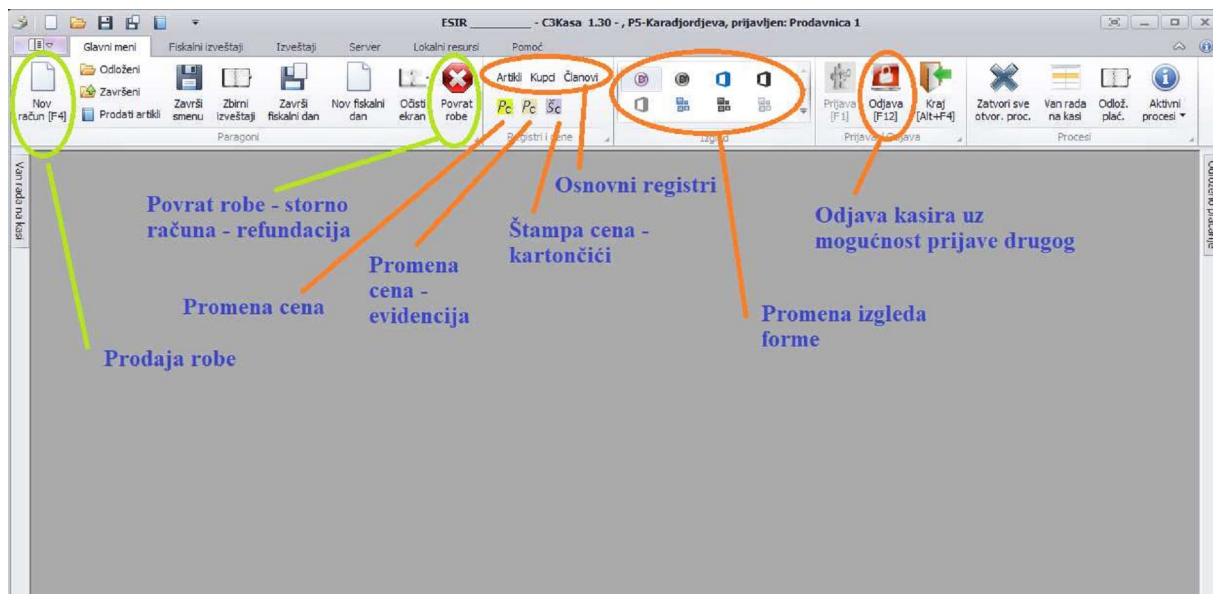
ESIR ________ - C3Kasa 1.30 - , P5-Karadjordjeva, prijavljen: Prodavnica 1

Glavni meni | Fiskalni izveštaji | Izveštaji | Server | Lokalni resursi | Pomoć

Nov račun [F4]
Odloženi
Završeni
Prodati artikli
Završi smenu
Zbirni izveštaji
Završi fiskalni dan
Nov fiskalni dan
Očisti ekran
Povrat robe
Paragoni

Artikli Kupci Članovi
$P_c$ $P_c$ $Š_c$
Registri i cene

Izgled

Prijava [F1]
Odjava [F12]
Kraj [Alt+F4]
Prijava / Odjava

Zatvori sve otvor. proc.
Van rada na kasi
Odlož. plać.
Aktivni procesi
Procesi

Van rada na kasi

Odloženi plaćanja

Povrat robe - storno računa - refundacija

Osnovni registri

Odjava kasira uz mogućnost prijave drugog

Štampa cena - kartončići

Promena cena - evidencija

Promena cena

Promena izgleda forme

Prodaja robe